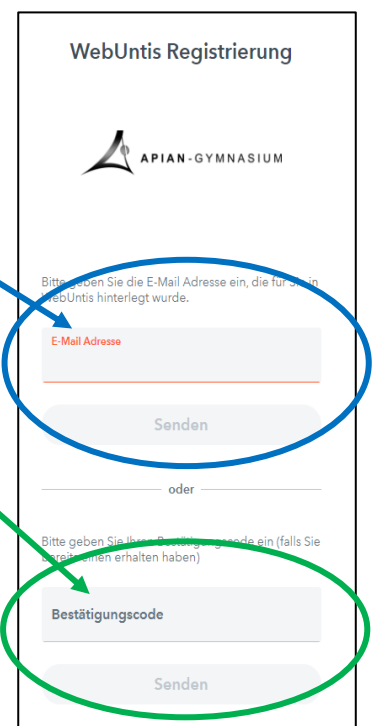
WebUntis Registrierung

APIAN-GYMNASIUM

Bitte geben Sie die E-Mail Adresse ein, die für Sie in WebUntis hinterlegt wurde.

E-Mail Adresse

Senden

oder

Bitte geben Sie Ihren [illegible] ein (falls Sie bereits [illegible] erhalten haben)

Bestätigungscode

Senden